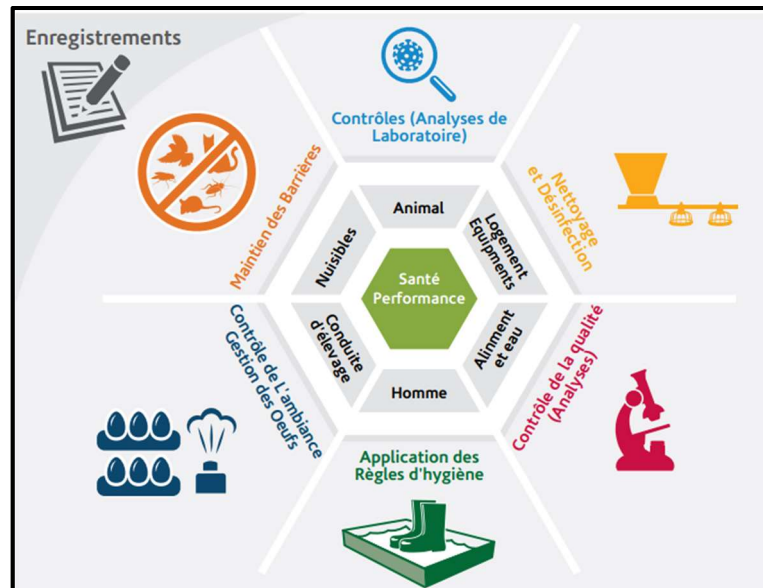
Enregistrements

Contrôles (Analyses de Laboratoire)

Maintien des Barrières

Nettoyage et Désinfection

Animal

Nuisibles

Logement Equipments

Santé Performance

Conduite d'élevage

Alinment et eau

Homme

Contrôle de L'ambiance Gestion des Oeufs

Contrôle de la qualité (Analyses)

Application des Règles d'hygiène